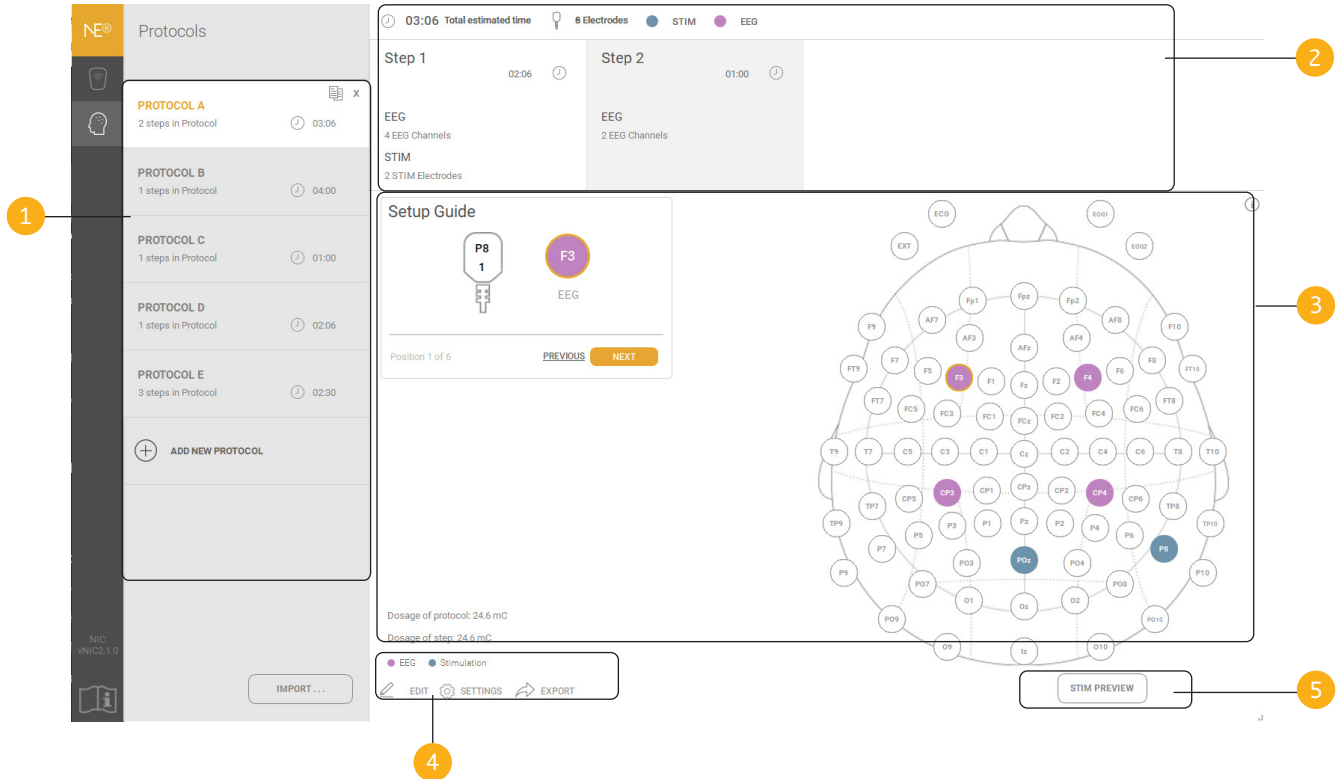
NE®

Protocols

PROTOCOL A
2 steps in Protocol 03:06

PROTOCOL B
1 steps in Protocol 04:00

PROTOCOL C
1 steps in Protocol 01:00

PROTOCOL D
1 steps in Protocol 02:06

PROTOCOL E
3 steps in Protocol 02:30

ADD NEW PROTOCOL

NIC
vNIC2.1.0

IMPORT . . .

03:06 Total estimated time 8 Electrodes STIM EEG

Step 1
02:06
EEG
4 EEG Channels
STIM
2 STIM Electrodes

Step 2
01:00
EEG
2 EEG Channels

Setup Guide
P8
1
F3
EEG
Position 1 of 6
PREVIOUS NEXT

Dosage of protocol: 24.6 mC
Dosage of step: 24.6 mC

ECG EOG1 EXT EOG2 Fp1 Fpz Fp2 AF7 AF8 F9 F10 AF3 AFz AF4 F7 F8 FT9 F5 F6 FT10 F3 F1 Fz F2 F4 FT7 FT8 FC5 FC6 FC3 FC1 FCz FC2 FC4 T9 T7 C5 C3 C1 Cz C2 C4 C6 T8 T10 CPz CP1 CP2 CP5 CP3 CP4 CP6 TP7 TP8 TP9 P3 P1 Pz P2 P4 TP10 P5 P6 P7 P8 PO3 POz PO4 P9 P10 PO7 PO8 O1 O2 Oz PO9 PO10 O9 Iz O10

EEG Stimulation
EDIT SETTINGS EXPORT

STIM PREVIEW

1
2
3
4
5